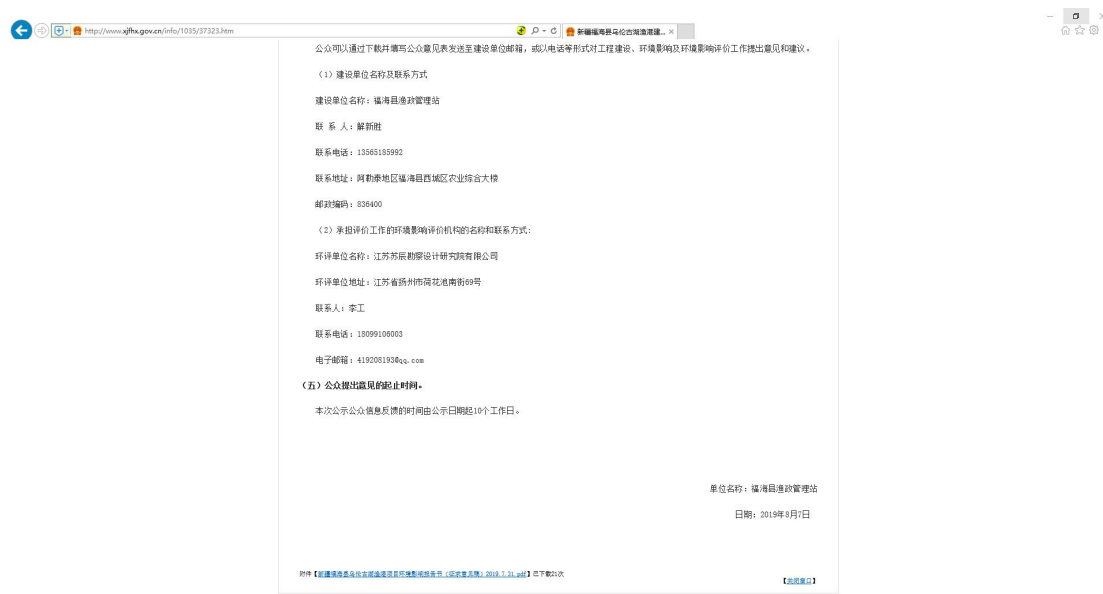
http://www.xjfhx.gov.cn/info/1035/37323.htm

新疆福海县乌伦古湖渔港建... ×

公众可以通过下载并填写公众意见表发送至建设单位邮箱，或以电话等形式对工程建设、环境影响及环境影响评价工作提出意见和建议。

（1）建设单位名称及联系方式

建设单位名称：福海县渔政管理站

联 系 人：解新胜

联系电话：13565185992

联系地址：阿勒泰地区福海县西城区农业综合大楼

邮政编码：836400

（2）承担评价工作的环境影响评价机构的名称和联系方式：

环评单位名称：江苏苏辰勘察设计研究院有限公司

环评单位地址：江苏省扬州市荷花池南街69号

联系人：李工

联系电话：18099106003

电子邮箱：419208193@qq.com

（五）公众提出意见的起止时间。

本次公示公众信息反馈的时间由公示日期起10个工作日。

单位名称：福海县渔政管理站

日期：2019年8月7日

附件【新疆福海县乌伦古湖渔港项目环境影响报告书（征求意见稿）2019.7.31.pdf】已下载21次

【关闭窗口】